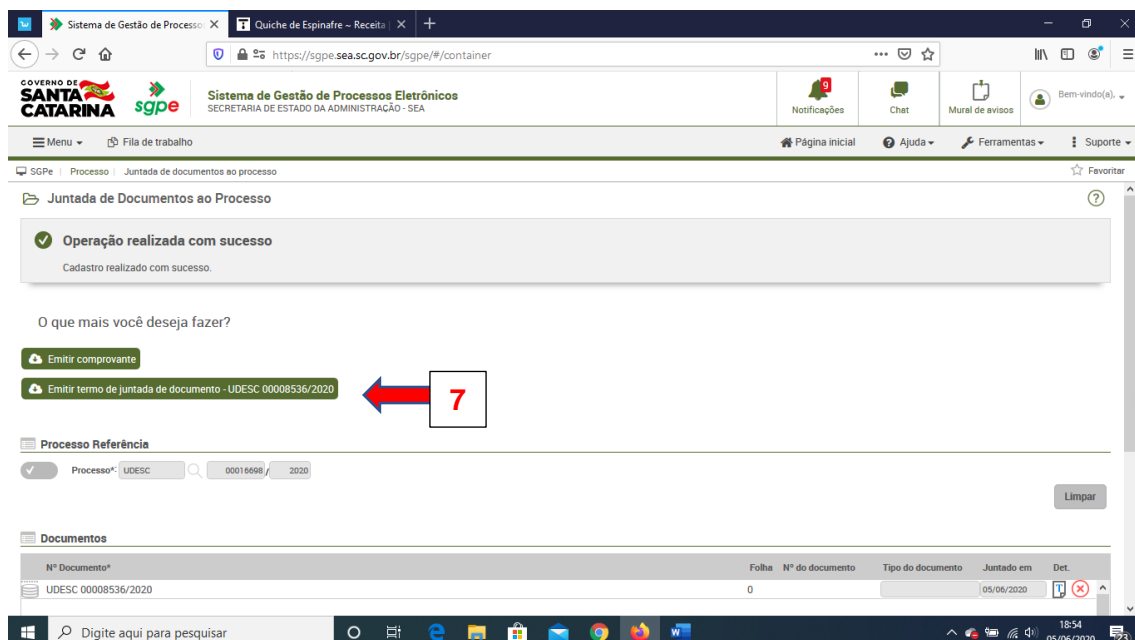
Sistema de Gestão de Processo
Quiche de Espinafre ~ Receita
https://sgpe.sea.sc.gov.br/sgpe/#/container

GOVERNO DE SANTA CATARINA
sgpe
Sistema de Gestão de Processos Eletrônicos
SECRETARIA DE ESTADO DA ADMINISTRAÇÃO - SEA

9
Notificações
Chat
Mural de avisos
Bem-vindo(a),

Menu
Fila de trabalho
Página inicial
Ajuda
Ferramentas
Suporte

SGPe | Processo | Juntada de documentos ao processo
Favoritar

Juntada de Documentos ao Processo

Operação realizada com sucesso
Cadastro realizado com sucesso.

O que mais você deseja fazer?

Emitir comprovante
Emitir termo de juntada de documento - UDESC 00008536/2020

7

Processo Referência
Processo*: UDESC 00016698 / 2020
Limpar

Documentos

| Nº Documento* | Folha | Nº do documento | Tipo do documento | Juntado em | Det. |
|---|---|---|---|---|---|
| UDESC 00008536/2020 | 0 | | | 05/06/2020 | |

Digite aqui para pesquisar
18:54
05/06/2020
23